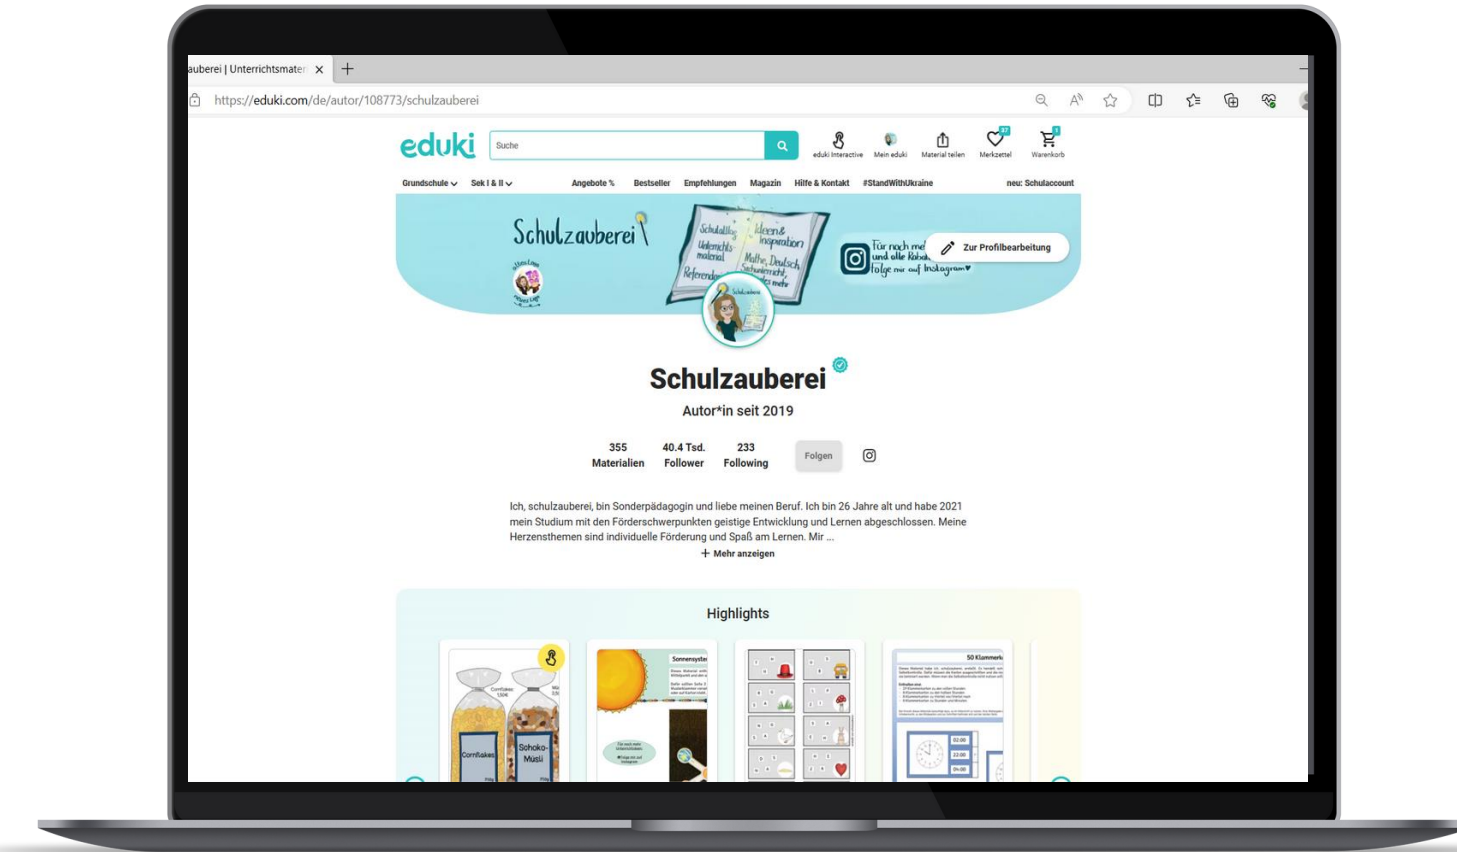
auberei | Unterrichtsmater ×

https://eduki.com/de/autor/108773/schulzauberei

eduki

Suche

eduki Interactive Mein eduki Material teilen Merkzettel Warenkorb

Grundschule Sek I & II Angebote % Bestseller Empfehlungen Magazin Hilfe & Kontakt #StandWithUkraine neu: Schulaccount

Schulzauberei

Schulalltag Unterrichtsmaterial Referendariat Ideen & Inspiration Mathe, Deutsch Sachunterricht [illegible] mehr

Für noch mehr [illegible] und alle Rabatt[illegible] folge mir auf Instagram♥

Zur Profilbearbeitung

Schulzauberei

Autor*in seit 2019

355 Materialien 40.4 Tsd. Follower 233 Following Folgen

Ich, schulzauberei, bin Sonderpädagogin und liebe meinen Beruf. Ich bin 26 Jahre alt und habe 2021 mein Studium mit den Förderschwerpunkten geistige Entwicklung und Lernen abgeschlossen. Meine Herzensthemen sind individuelle Förderung und Spaß am Lernen. Mir ...

+ Mehr anzeigen

Highlights

Cornflakes Schoko-Müsli

Sonnensyste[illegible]

50 Klammerk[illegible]

02:00 22:00 09:00